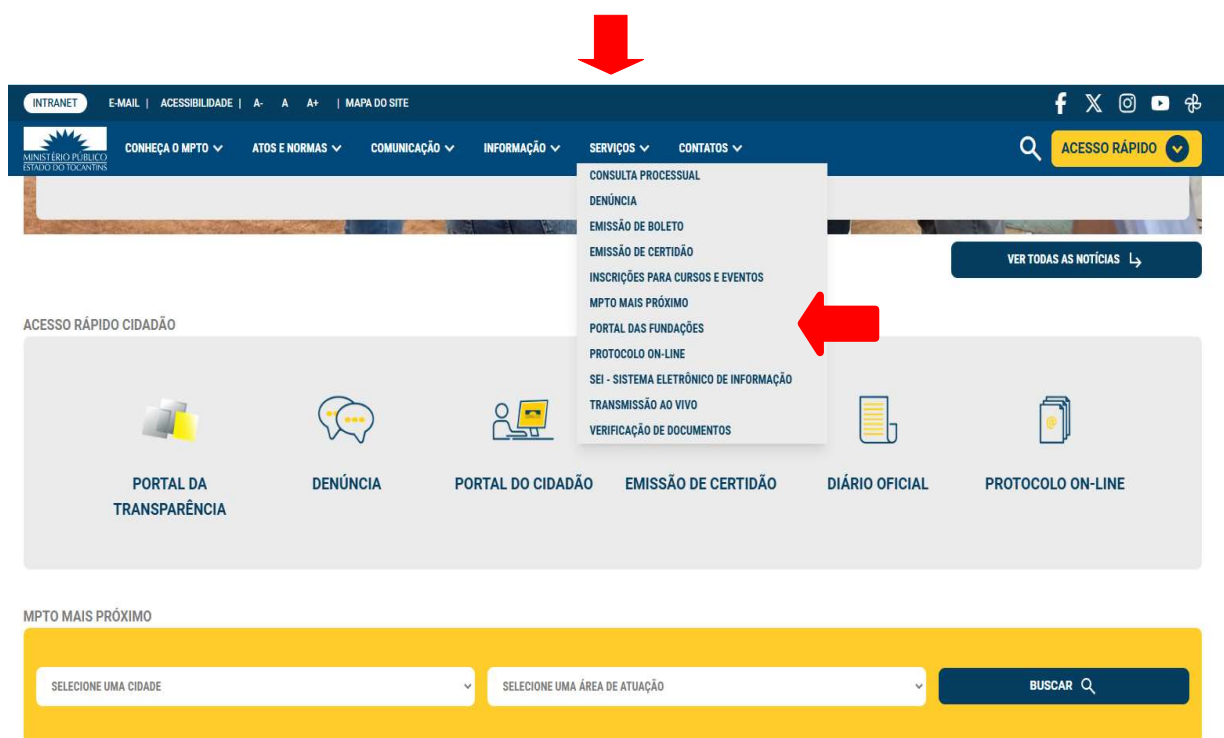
INTRANET E-MAIL | ACESSIBILIDADE | A- A A+ | MAPA DO SITE

MINISTÉRIO PÚBLICO ESTADO DO TOCANTINS

CONHEÇA O MPTO ATOS E NORMAS COMUNICAÇÃO INFORMAÇÃO SERVIÇOS CONTATOS

ACESSO RÁPIDO

CONSULTA PROCESSUAL
DENÚNCIA
EMISSÃO DE BOLETO
EMISSÃO DE CERTIDÃO
INSCRIÇÕES PARA CURSOS E EVENTOS
MPTO MAIS PRÓXIMO
PORTAL DAS FUNDAÇÕES
PROTOCOLO ON-LINE
SEI - SISTEMA ELETRÔNICO DE INFORMAÇÃO
TRANSMISSÃO AO VIVO
VERIFICAÇÃO DE DOCUMENTOS

VER TODAS AS NOTÍCIAS

ACESSO RÁPIDO CIDADÃO

PORTAL DA TRANSPARÊNCIA

DENÚNCIA

PORTAL DO CIDADÃO

EMISSÃO DE CERTIDÃO

DIÁRIO OFICIAL

PROTOCOLO ON-LINE

MPTO MAIS PRÓXIMO

SELECIONE UMA CIDADE

SELECIONE UMA ÁREA DE ATUAÇÃO

BUSCAR